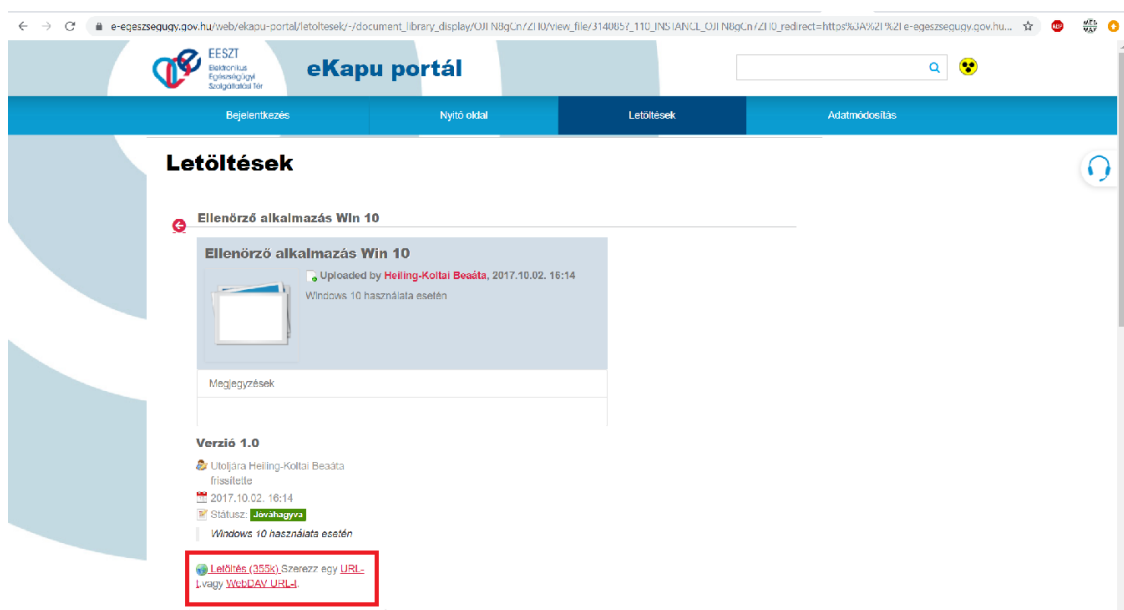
e-egeszsegugy.gov.hu/web/ekapu-portal/letoltesek/-/document_library_display/OJI N8gCn7Zl10/view_file/3140857_110_INSTANCE_OJI N8gCn7Zl10_redirect=https%3A%2F%2Fe-egeszsegugy.gov.hu...

EESZT
Elektronikus Egészségügyi Szolgáltatási Tér

eKapu portál

Bejelentkezés | Nyitó oldal | Letöltések | Adatmódosítás

Letöltések

Ellenörző alkalmazás Win 10

Ellenörző alkalmazás Win 10

Uploaded by Heiling-Koltai Beaáta, 2017.10.02. 16:14

Windows 10 használata esetén

Megjegyzések

Verzió 1.0

Utoljára Heiling-Koltai Beaáta frissítette

2017.10.02. 16:14

Státusz: Jóváhagyva

Windows 10 használata esetén

Letöltés (355k) Szerezz egy URL-t vagy WebDAV URL-t.